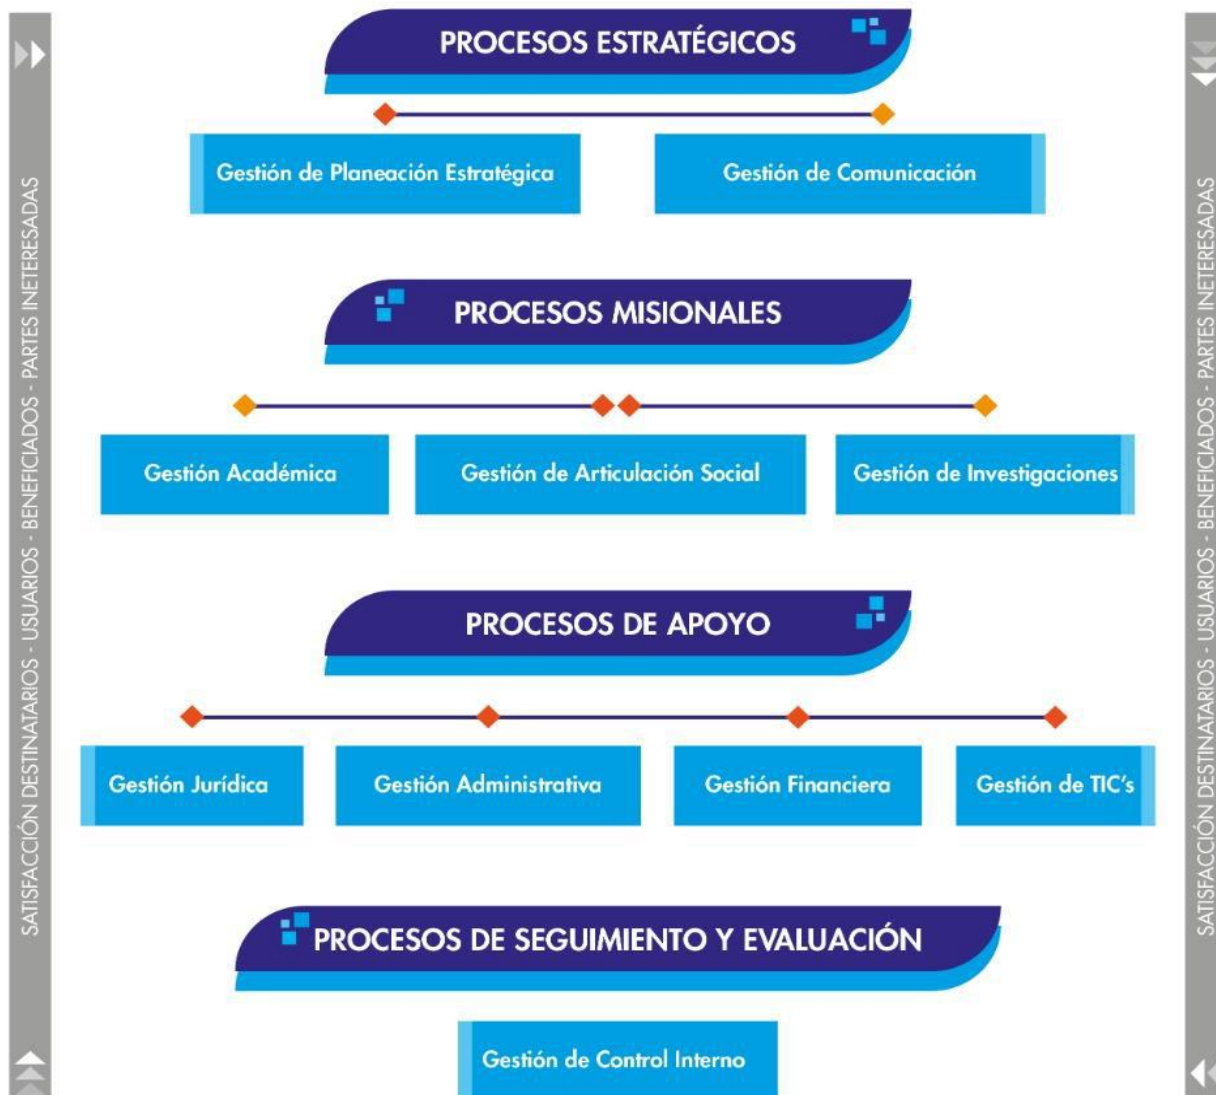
SATISFACCIÓN DESTINATARIOS - USUARIOS - BENEFICIADOS - PARTES INETERESADAS

PROCESOS ESTRATÉGICOS

Gestión de Planeación Estratégica

Gestión de Comunicación

PROCESOS MISIONALES

Gestión Académica

Gestión de Articulación Social

Gestión de Investigaciones

PROCESOS DE APOYO

Gestión Jurídica

Gestión Administrativa

Gestión Financiera

Gestión de TIC's

PROCESOS DE SEGUIMIENTO Y EVALUACIÓN

Gestión de Control Interno

SATISFACCIÓN DESTINATARIOS - USUARIOS - BENEFICIADOS - PARTES INETERESADAS